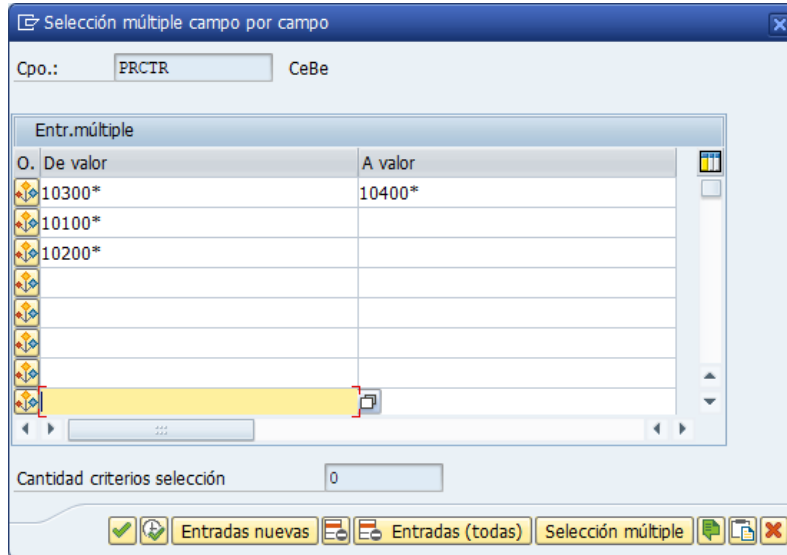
Selección múltiple campo por campo

Cpo.: PRCTR CeBe

Entr.múltiple

| O. | De valor | A valor |
|---|---|---|
| | 10300* | 10400* |
| | 10100* | |
| | 10200* | |
| | | |
| | | |
| | | |
| | | |
| | | |

Cantidad criterios selección 0

Entradas nuevas Entradas (todas) Selección múltiple